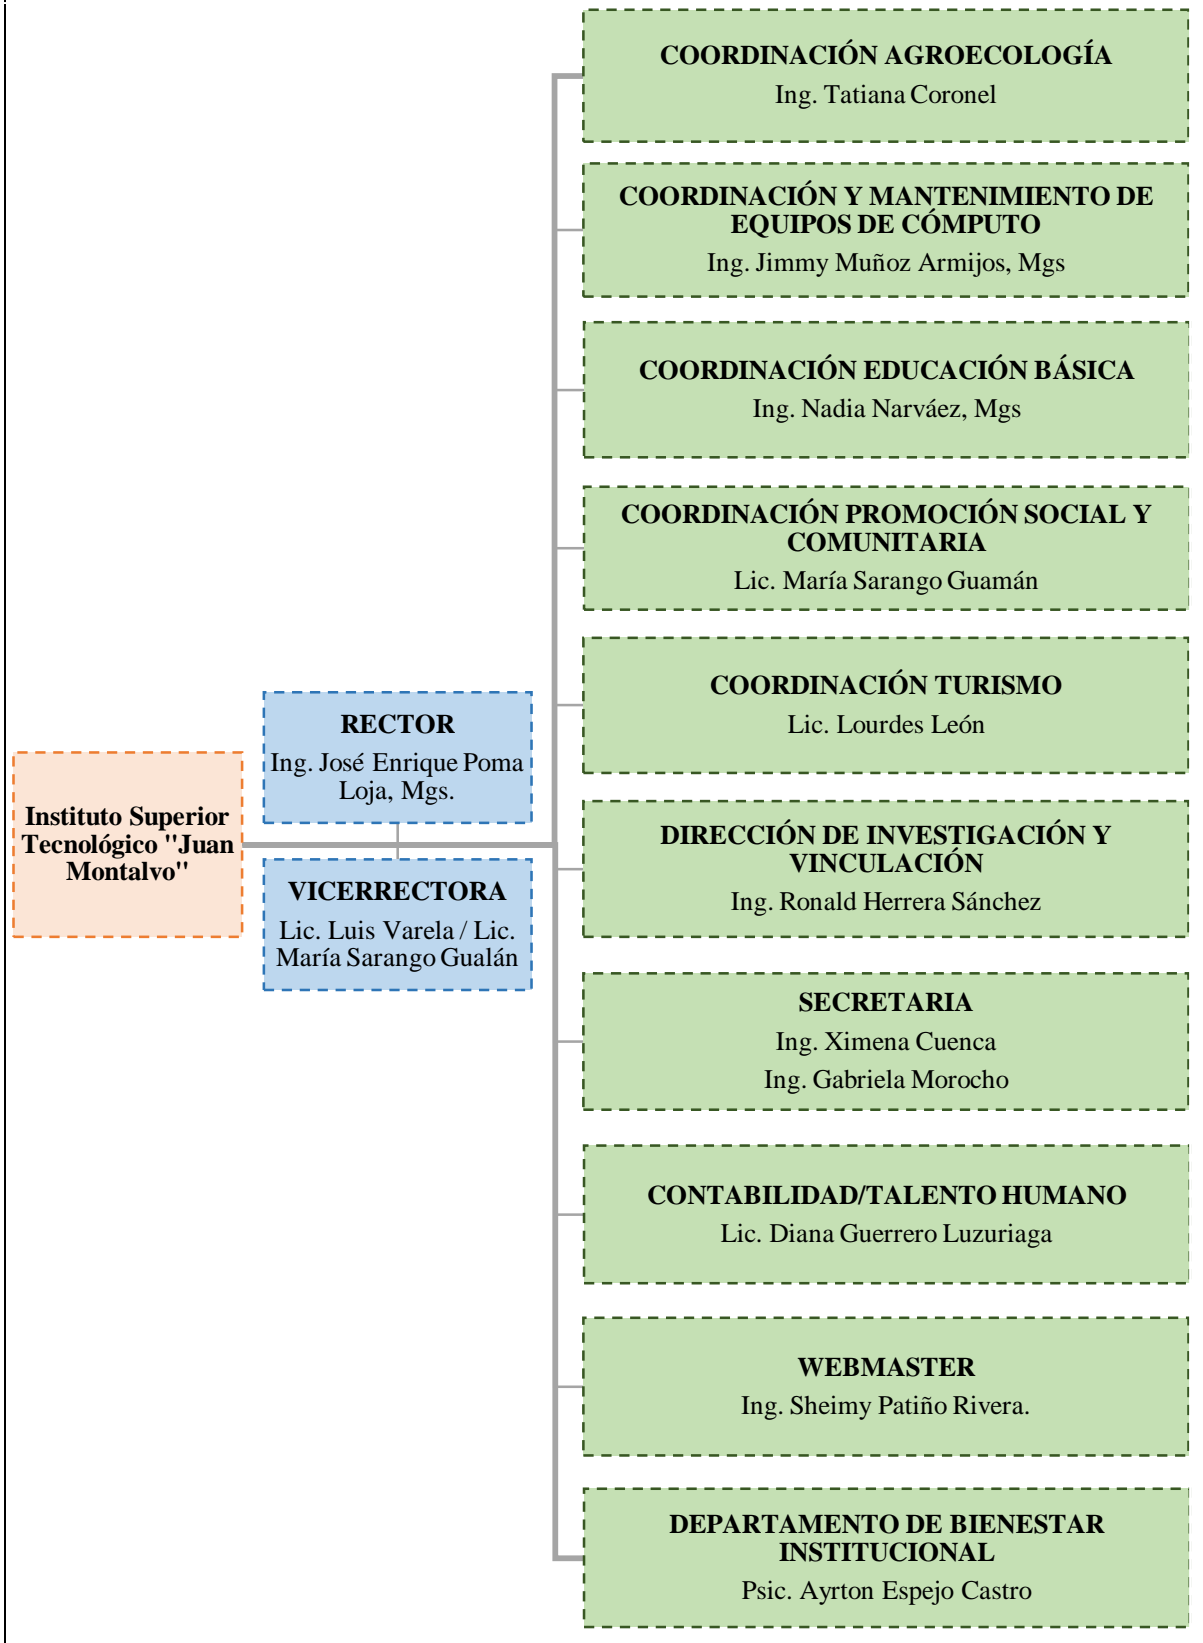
Instituto Superior Tecnológico "Juan Montalvo"

RECTOR
Ing. José Enrique Poma Loja, Mgs.

VICERRECTORA
Lic. Luis Varela / Lic. María Sarango Gualán

COORDINACIÓN AGROECOLOGÍA
Ing. Tatiana Coronel

COORDINACIÓN Y MANTENIMIENTO DE EQUIPOS DE CÓMPUTO
Ing. Jimmy Muñoz Armijos, Mgs

COORDINACIÓN EDUCACIÓN BÁSICA
Ing. Nadia Narváez, Mgs

COORDINACIÓN PROMOCIÓN SOCIAL Y COMUNITARIA
Lic. María Sarango Guamán

COORDINACIÓN TURISMO
Lic. Lourdes León

DIRECCIÓN DE INVESTIGACIÓN Y VINCULACIÓN
Ing. Ronald Herrera Sánchez

SECRETARIA
Ing. Ximena Cuenca
Ing. Gabriela Morocho

CONTABILIDAD/TALENTO HUMANO
Lic. Diana Guerrero Luzuriaga

WEBMASTER
Ing. Sheimy Patiño Rivera.

DEPARTAMENTO DE BIENESTAR INSTITUCIONAL
Psic. Ayrton Espejo Castro